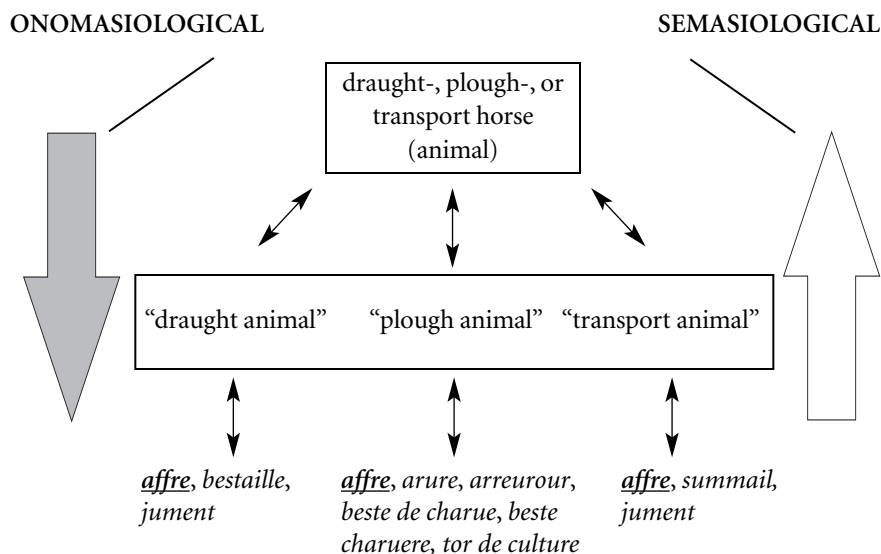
ONOMASIOLOGICAL

SEMASIOLOGICAL

draught-, plough-, or transport horse (animal)

"draught animal" "plough animal" "transport animal"

*affre*, *bestaille*, *jument*

*affre*, *arure*, *arreurour*, *beste de charue*, *beste charuere*, *tor de culture*

*affre*, *summail*, *jument*